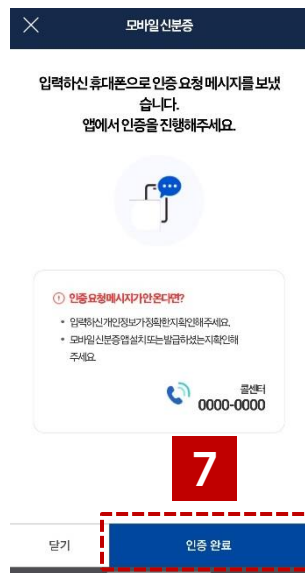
모바일 신분증

입력하신 휴대폰으로 인증 요청 메시지를 보냈습니다.
앱에서 인증을 진행해주세요.

인증요청메시지가 안 온다면?

• 입력하신 개인정보가 정확한지 확인해 주세요.
• 모바일 신분증 앱 설치 또는 발급하였는지 확인해 주세요.

콜센터
0000-0000

7

닫기 인증 완료